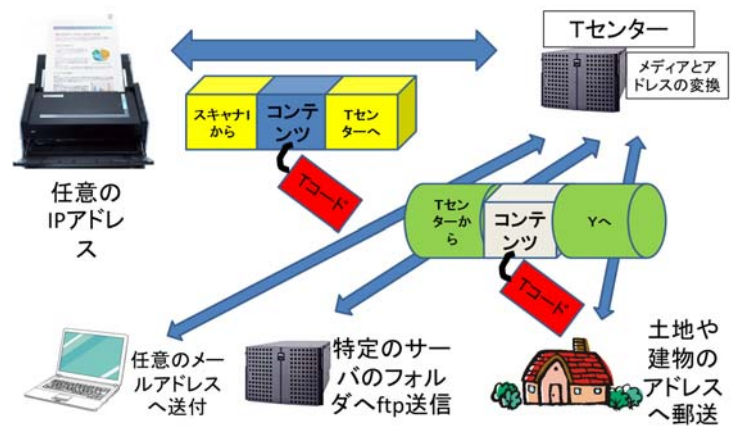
Tセンター

メディアとアドレスの変換

スキャナIから

コンテンツ

Tセンターへ

Tコード

任意のIPアドレス

Tセンターから

コンテンツ

Yへ

Tコード

任意のメールアドレスへ送付

特定のサーバのフォルダへftp送信

土地や建物のアドレスへ郵送